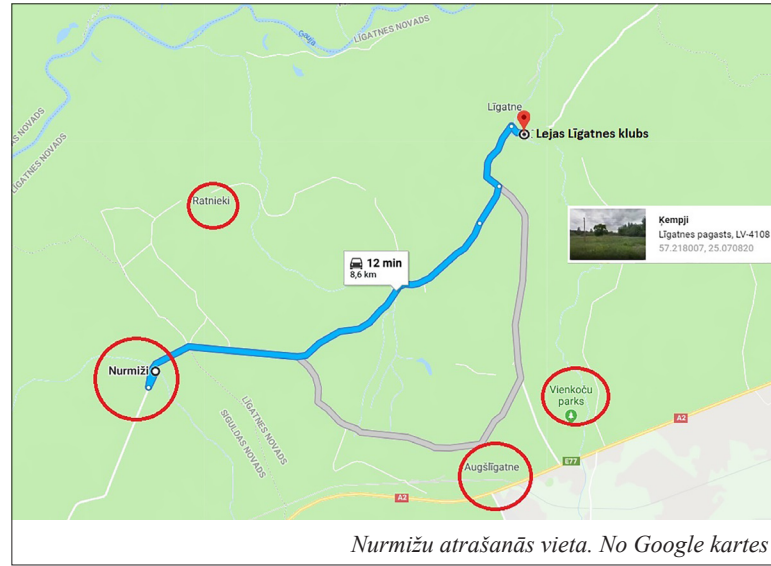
Gauja
LĪGATNES NOVADS
LĪGATNES NOVADS
LĪGATNES NOVADS
Līgatne
Lejas Līgatnes klubs
Ratnieki
Ķempji
Līgatnes pagasts, LV-4108
57.218007, 25.070820
12 min
8,6 km
Nurmiži
LĪGATNES NOVADS
SIGULDAS NOVADS
Vienkoču parks
A2
E77
Augšlīgatne
A2

Nurmižu atrašanās vieta. No Google kartes